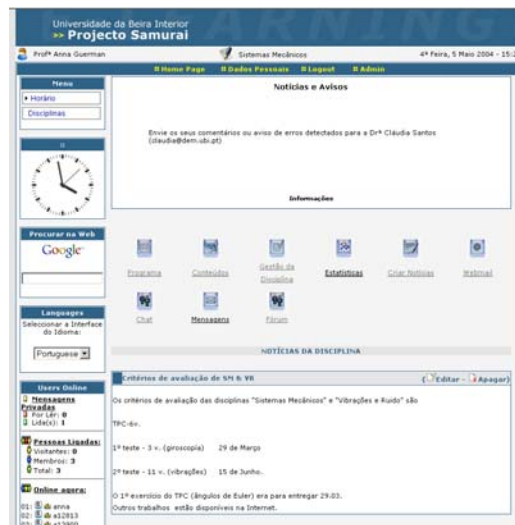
Universidade da Beira Interior
>> Projecto Samurai

ARNING

Profª Anna Guerman

Sistemas Mecânicos

4ª Feira, 5 Maio 2004 - 15:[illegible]

Home Page | Dados Pessoais | Logout | Admin

Menu
• Horário
Disciplinas

Notícias e Avisos

Envie os seus comentários ou aviso de erros detectados para a Drª Cláudia Santos (claudia@dem.ubi.pt)

Informações

Procurar na Web
Google

Programa | Conteúdos | Gestão da Disciplina | Estatísticas | Criar Notícias | Webmail

Chat | Mensagens | Fórum

Languages
Seleccionar a Interface do Idioma:
Portuguese

NOTÍCIAS DA DISCIPLINA

Users Online
Mensagens Privadas
Por Ler: 0
Lida(s): 1

Pessoas Ligadas:
Visitantes: 0
Membros: 3
Total: 3

Online agora:
01: anna
02: a12813
03: a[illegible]

Critérios de avaliação de SM & VR

(Editar - Apagar)

Os critérios de avaliação das disciplinas "Sistemas Mecânicos" e "Vibrações e Ruído" são

TPC-6v.

1º teste - 3 v. (giroscopia) 29 de Março

2º teste - 11 v. (vibrações) 15 de Junho.

O 1º exercício do TPC (ângulos de Euler) era para entregar 29.03.
Outros trabalhos estão disponíveis na Internet.